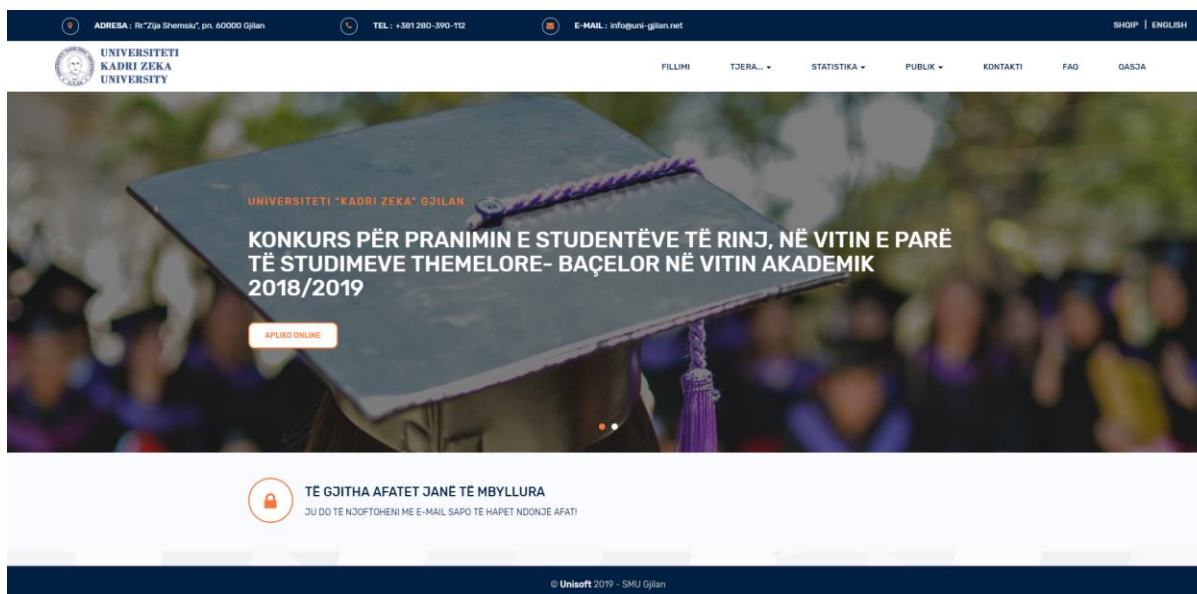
ADRESA : Rr."Zija Shemsiu", pn. 60000 Gjilan TEL : +381 280-390-112 E-MAIL : info@uni-gjilan.net

SHQIP | ENGLISH

UNIVERSITETI KADRI ZEKA UNIVERSITY

FILLIMI TJERA... STATISTIKA PUBLIK KONTAKTI FAQ QASJA

UNIVERSITETI "KADRI ZEKA" GJILAN

KONKURS PËR PRANIMIN E STUDENTËVE TË RINJ, NË VITIN E PARË TË STUDIMEVE THEMELORE- BAÇELOR NË VITIN AKADEMIK 2018/2019

APLIKO ONLINE

TË GJITHA AFATET JANË TË MBYLLURA

JU DO TË NJOFTOHENI ME E-MAIL SAPO TË HAPET NDONJË AFAT!

© Unisoft 2019 - SMU Gjilan